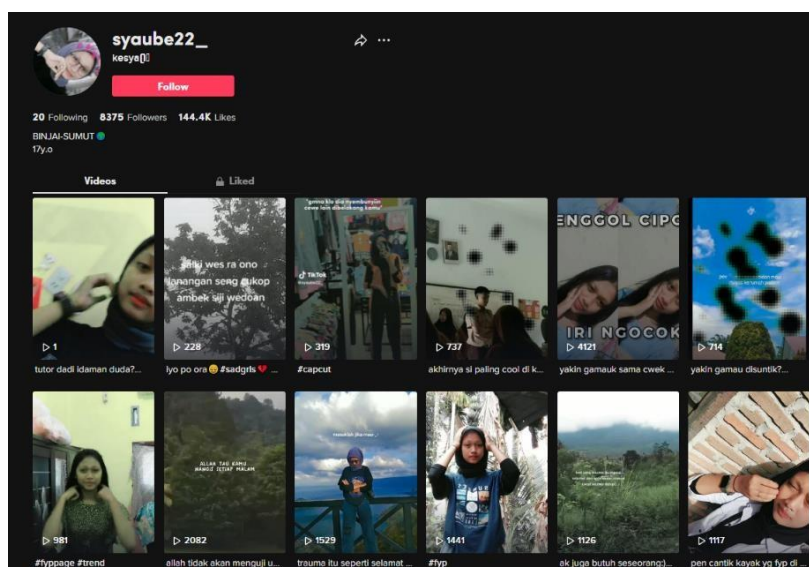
syaube22_
kesya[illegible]
Follow

20 Following 8375 Followers 144.4K Likes

BINJAI-SUMUT
17y.o

Videos
Liked

gemo kis aku membunyin cewe lain dibelakang kamu
TikTok

saiki wes ra ono lanangan seng cukop ambek siji wedoan

ENGGOL CIPC
IRI NGOCOK

▷ 1
tutor dadi idaman duda?...

▷ 228
iyo po ora #sadgrls

▷ 319
#capcut

▷ 737
akhirnya si paling cool di k...

▷ 4121
yakin gamauk sama cwek ...

▷ 714
yakin gamau disuntik?...

ALLAH TAK KAMU HANDS ILTIAT MALAM

▷ 981
#fyppage #trend

▷ 2082
allah tidak akan menguji u...

▷ 1529
trauma itu seperti selamat ...

▷ 1441
#fyp

▷ 1126
ak juga butuh seseorang:)...

▷ 1117
pen cantik kayak yg fyp di